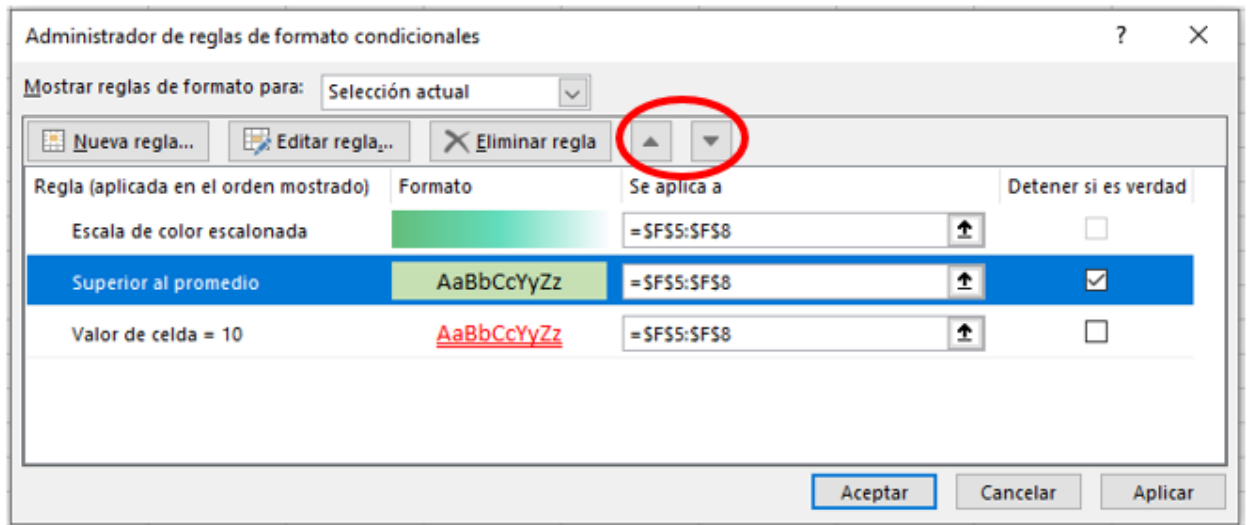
Administrador de reglas de formato condicionales

?

Mostrar reglas de formato para: Selección actual

Nueva regla... Editar regla... Eliminar regla

| Regla (aplicada en el orden mostrado) | Formato | Se aplica a | Detener si es verdad |
|---|---|---|---|
| Escala de color escalonada | | =$F$5:$F$8 | |
| Superior al promedio | AaBbCcYyZz | =$F$5:$F$8 | |
| Valor de celda = 10 | AaBbCcYyZz | =$F$5:$F$8 | |

Aceptar Cancelar Aplicar